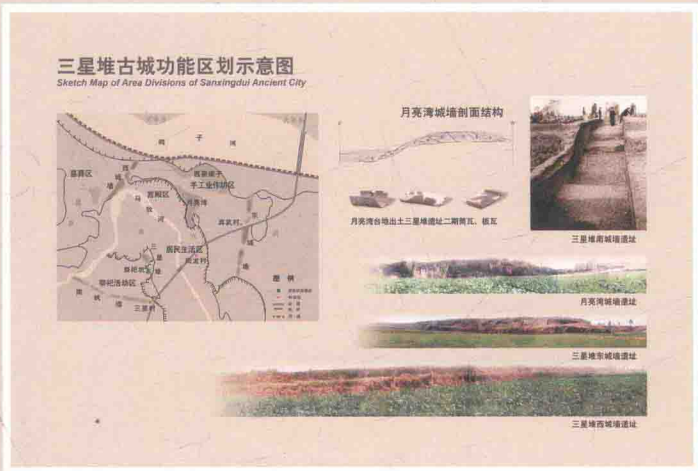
三星堆古城功能区划示意图
Sketch Map of Area Divisions of Sanxingdui Ancient City

鸭子河
墓葬区
西泉坎
手工业作坊区
月亮湾
宫殿区
真武村
居民生活区
回龙村
祭祀活动区
南城墙
三星村
图例

月亮湾城墙剖面结构

月亮湾台地出土三星堆遗址二期筒瓦、板瓦

三星堆南城墙遗址

月亮湾城墙遗址

三星堆东城墙遗址

三星堆西城墙遗址